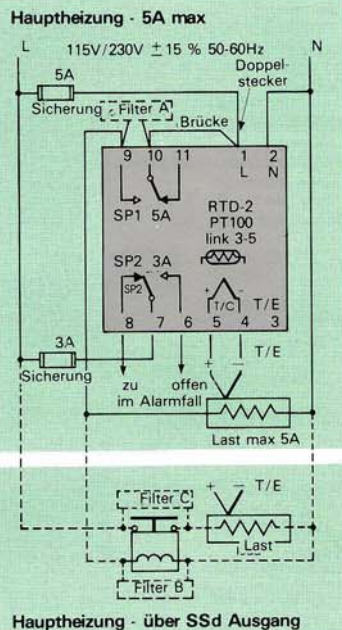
Hauptheizung - 5A max

L

115V/230V $\pm$ 15 % 50-60Hz

N

5A

Doppelstecker

Sicherung

Filter A

Brücke

9 10 11

1 L

2 N

SP1 5A

RTD-2 PT100 link 3-5

SP2 3A

SP2

T/C

T/E

8 7 6 5 4 3

+ −

T/E

3A

Sicherung

zu im Alarmfall

offen

Last max 5A

Filter C

+ −

T/E

Last

Filter B

Hauptheizung - über SSd Ausgang